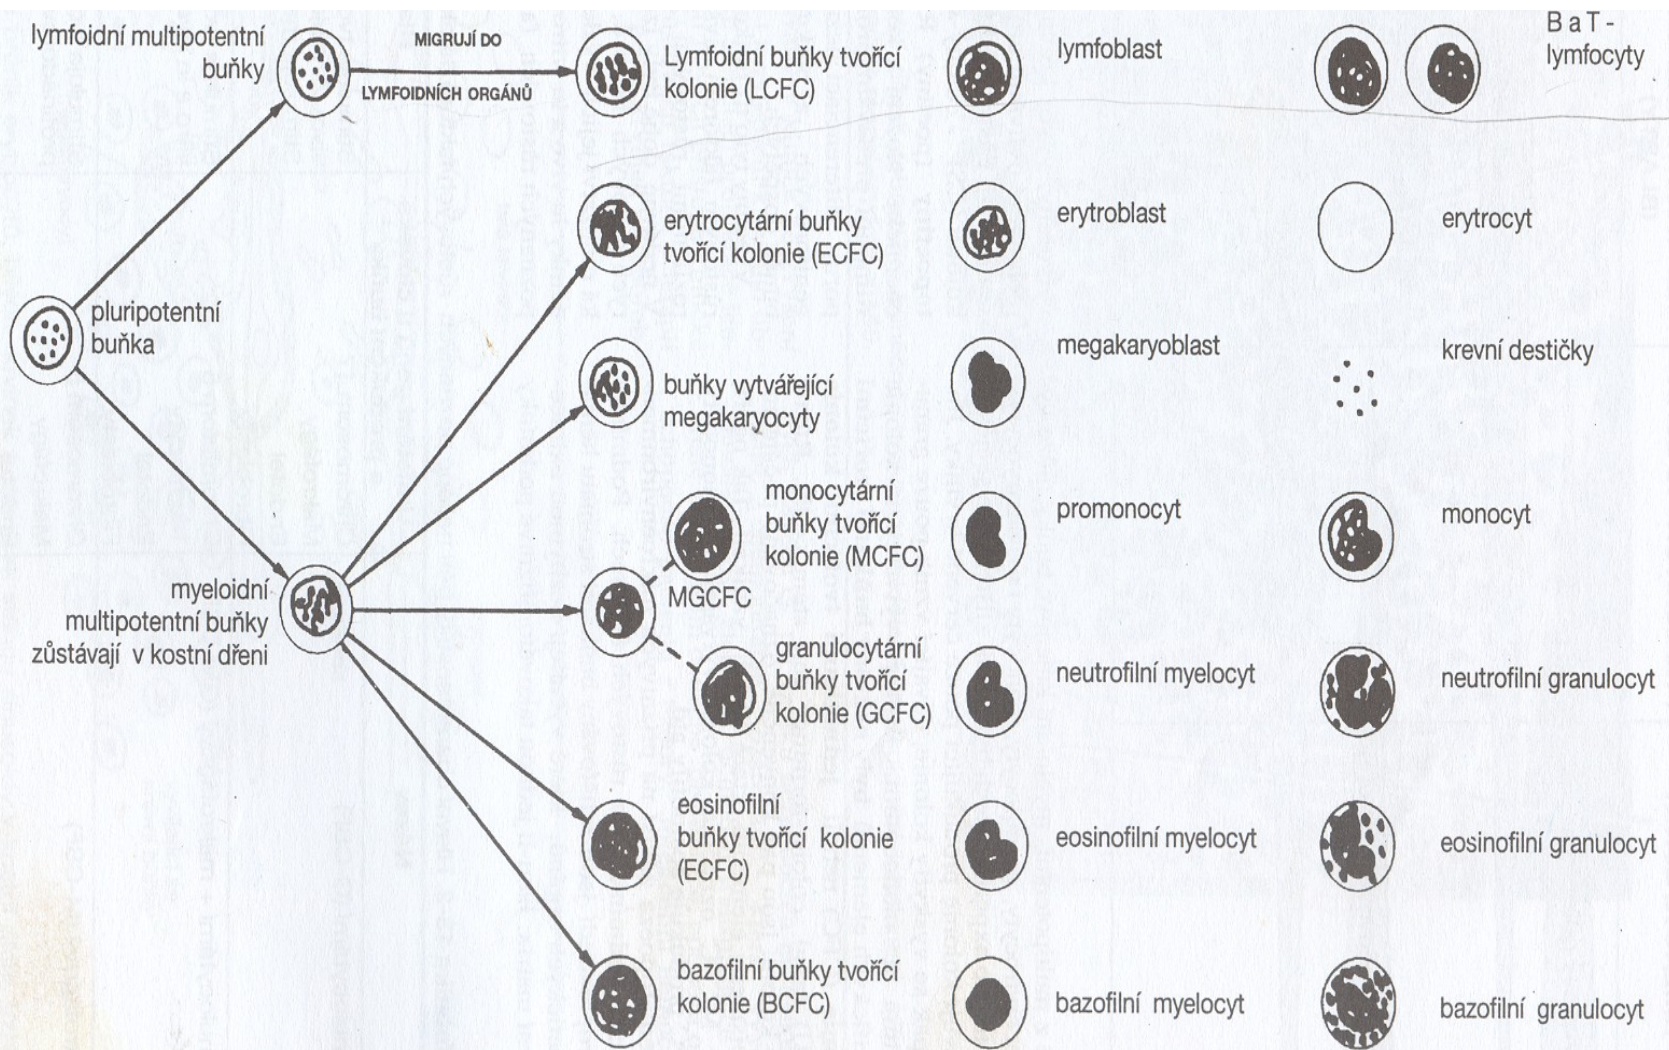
lymfoidní multipotentní buňky

MIGRUJÍ DO

LYMFOIDNÍCH ORGÁNŮ

Lymfoidní buňky tvořící kolonie (LCFC)

lymfoblast

B a T - lymfocyty

pluripotentní buňka

erytrocytární buňky tvořící kolonie (ECFC)

erytroblast

erytrocyt

buňky vytvářející megakaryocyty

megakaryoblast

krevní destičky

monocytární buňky tvořící kolonie (MCFC)

promonocyt

monocyt

myeloidní multipotentní buňky zůstávají v kostní dřeni

MGCFC

granulocytární buňky tvořící kolonie (GCFC)

neutrofilní myelocyt

neutrofilní granulocyt

eosinofilní buňky tvořící kolonie (ECFC)

eosinofilní myelocyt

eosinofilní granulocyt

bazofilní buňky tvořící kolonie (BCFC)

bazofilní myelocyt

bazofilní granulocyt